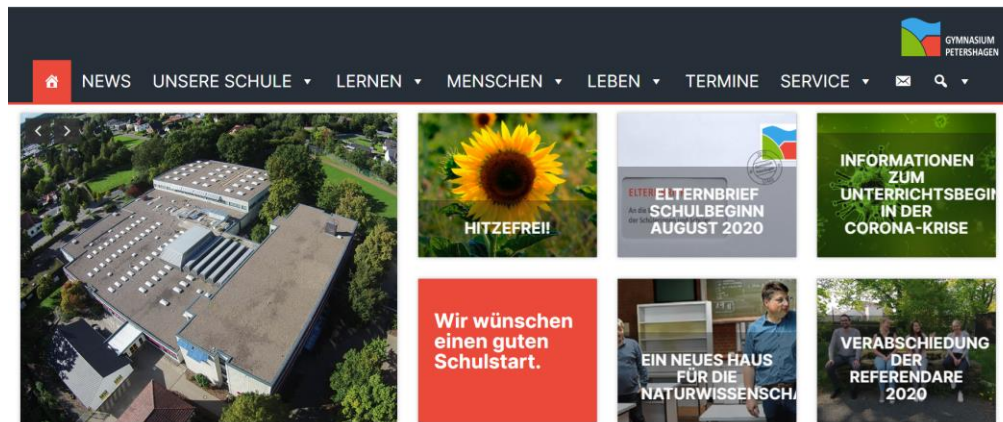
GYMNASIUM PETERSHAGEN

NEWS UNSERE SCHULE ▾ LERNEN ▾ MENSCHEN ▾ LEBEN ▾ TERMINE SERVICE ▾

HITZEFREI!

ELTERNBRIEF SCHULBEGINN AUGUST 2020

INFORMATIONEN ZUM UNTERRICHTSBEGIN IN DER CORONA-KRISE

Wir wünschen einen guten Schulstart.

EIN NEUES HAUS FÜR DIE NATURWISSENSCHA

VERABSCHIEDUNG DER REFERENDARE 2020